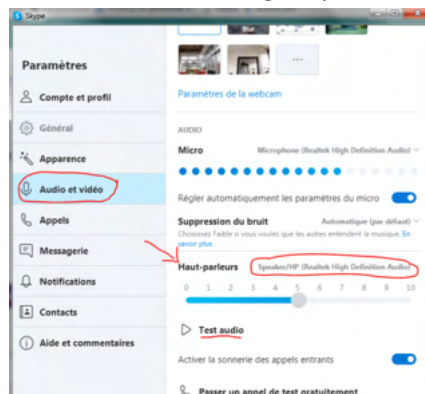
Skype

Paramètres

Compte et profil

Général

Apparence

Audio et vidéo

Appels

Messagerie

Notifications

Contacts

Aide et commentaires

Blur

...

Paramètres de la webcam

AUDIO

Micro

Microphone (Realtek High Definition Audio)

Régler automatiquement les paramètres du micro

Suppression du bruit

Automatique (par défaut)

Choisissez Faible si vous voulez que les autres entendent la musique. En savoir plus

Haut-parleurs

Speaker/HP (Realtek High Definition Audio)

0 1 2 3 4 5 6 7 8 9 10

Test audio

Activer la sonnerie des appels entrants

Passer un appel de test gratuitement